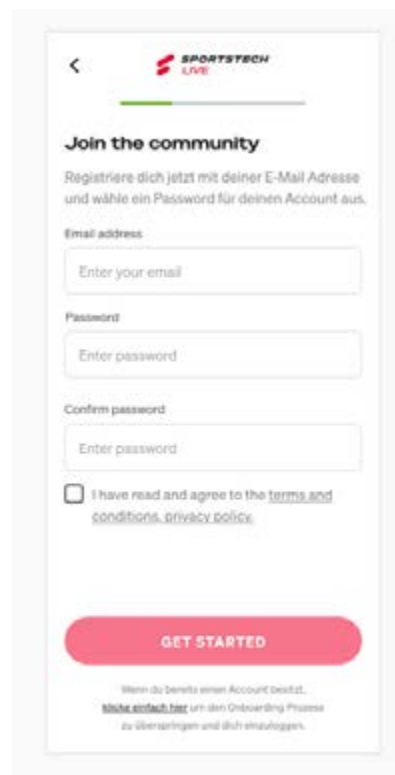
SPORTSTECH LIVE

Join the community

Registriere dich jetzt mit deiner E-Mail Adresse und wähle ein Passwort für deinen Account aus.

Email address

Enter your email

Password

Enter password

Confirm password

Enter password

I have read and agree to the terms and conditions, privacy policy.

GET STARTED

Wenn du bereits einen Account besitzt, klicke einfach hier um den Onboarding Prozess zu überspringen und dich einzuloggen.